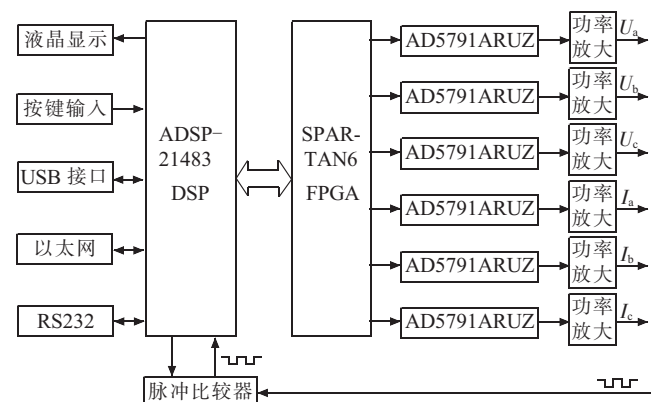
液晶显示

按键输入

USB 接口

以太网

RS232

ADSP-21483 DSP

SPAR-TAN6 FPGA

AD5791ARUZ 功率放大 $U_a$

AD5791ARUZ 功率放大 $U_b$

AD5791ARUZ 功率放大 $U_c$

AD5791ARUZ 功率放大 $I_a$

AD5791ARUZ 功率放大 $I_b$

AD5791ARUZ 功率放大 $I_c$

脉冲比较器